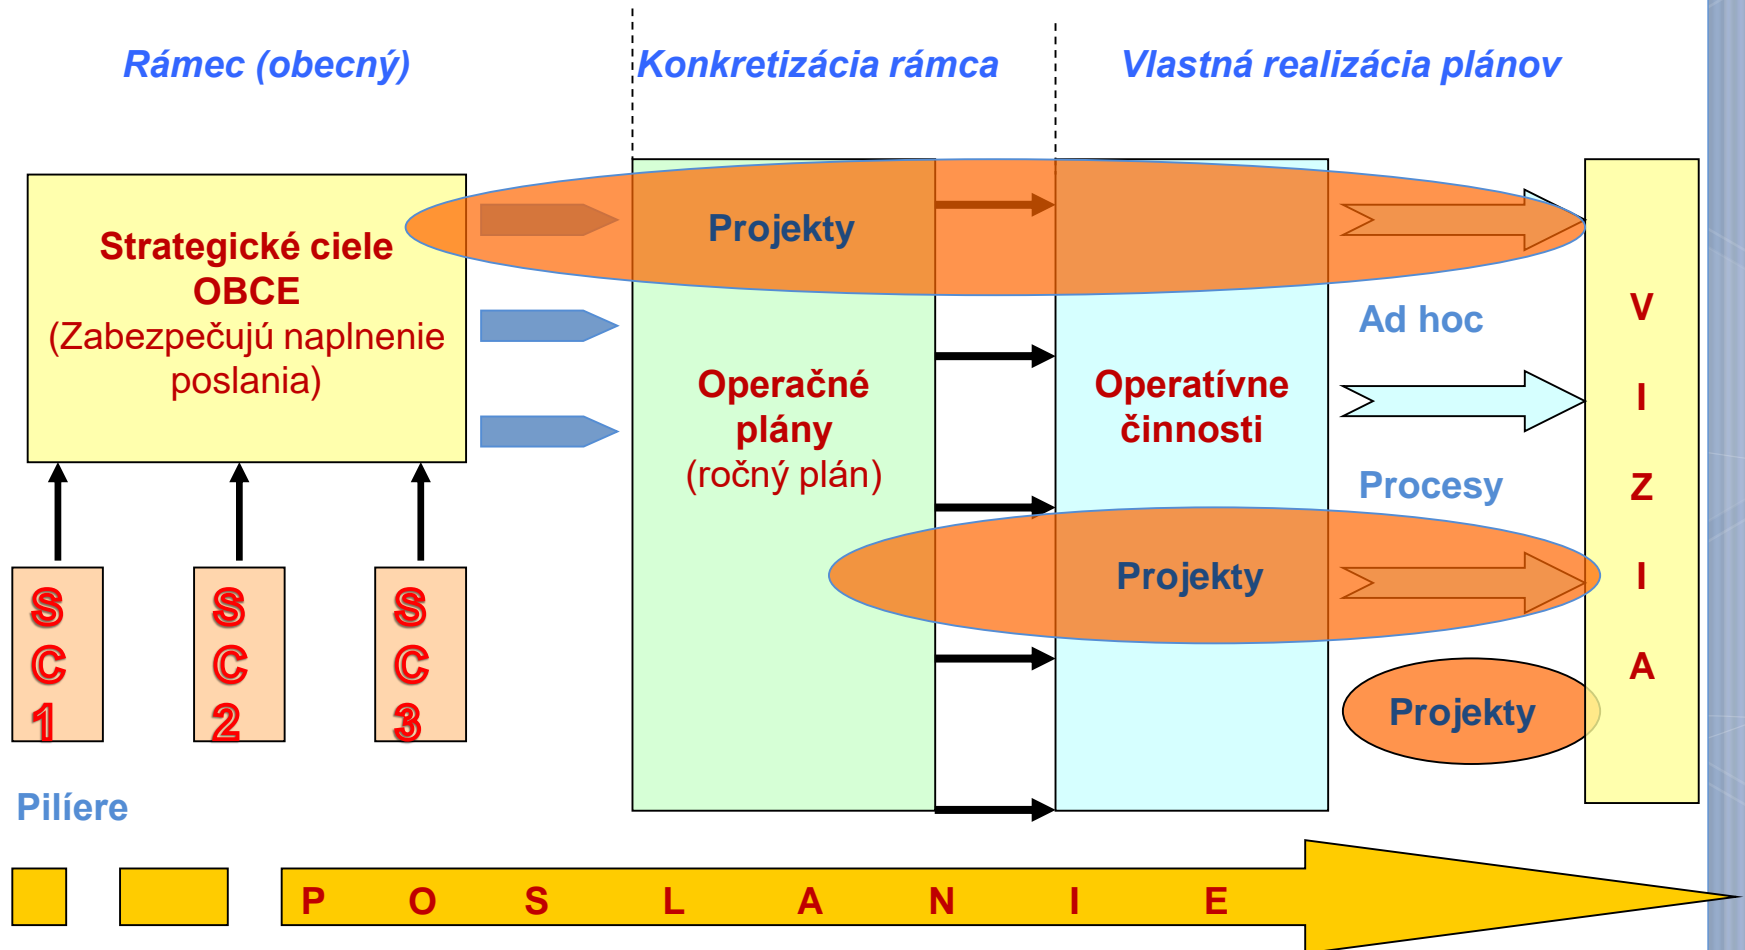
Rámec (obecný)

Konkretizácia rámca

Vlastná realizácia plánov

Strategické ciele OBCE (Zabezpečujú naplnenie poslania)

Projekty

Ad hoc

V I Z I A

Operačné plány (ročný plán)

Operatívne činnosti

Procesy

Projekty

Projekty

SC1

SC2

SC3

Piliére

P O S L A N I E